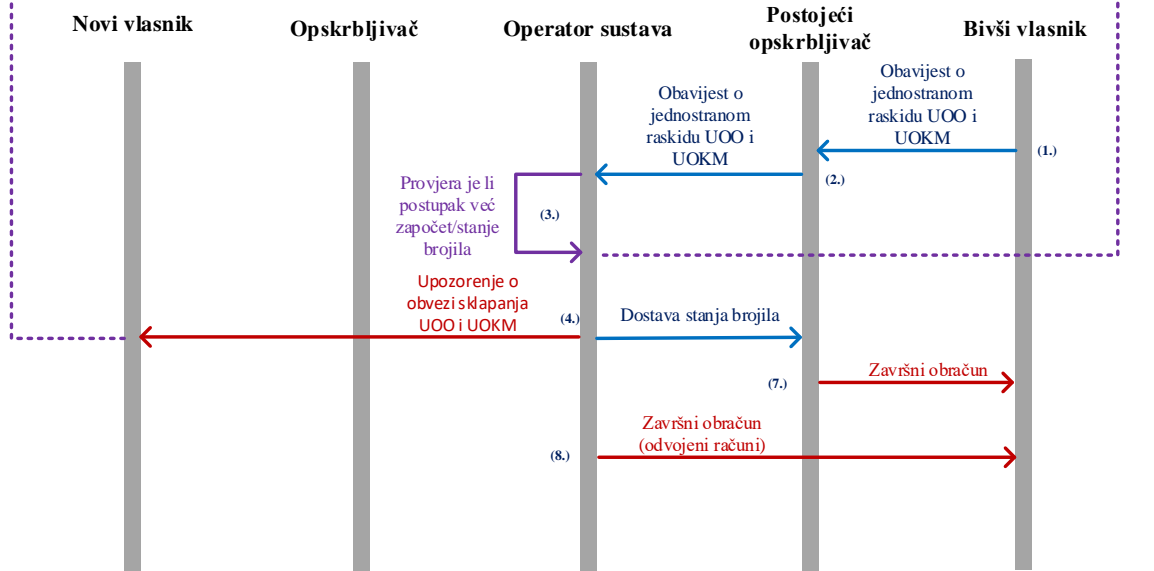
Novi vlasnik

Opskrbljivač

Operator sustava

Postojeći opskrbljivač

Bivši vlasnik

Obavijest o jednostranom raskidu UOO i UOKM

(1.)

Obavijest o jednostranom raskidu UOO i UOKM

(2.)

Provjera je li postupak već započet/stanje brojila

(3.)

Upozorenje o obvezi sklapanja UOO i UOKM

(4.)

Dostava stanja brojila

(7.)

Završni obračun

Završni obračun (odvojeni računi)

(8.)